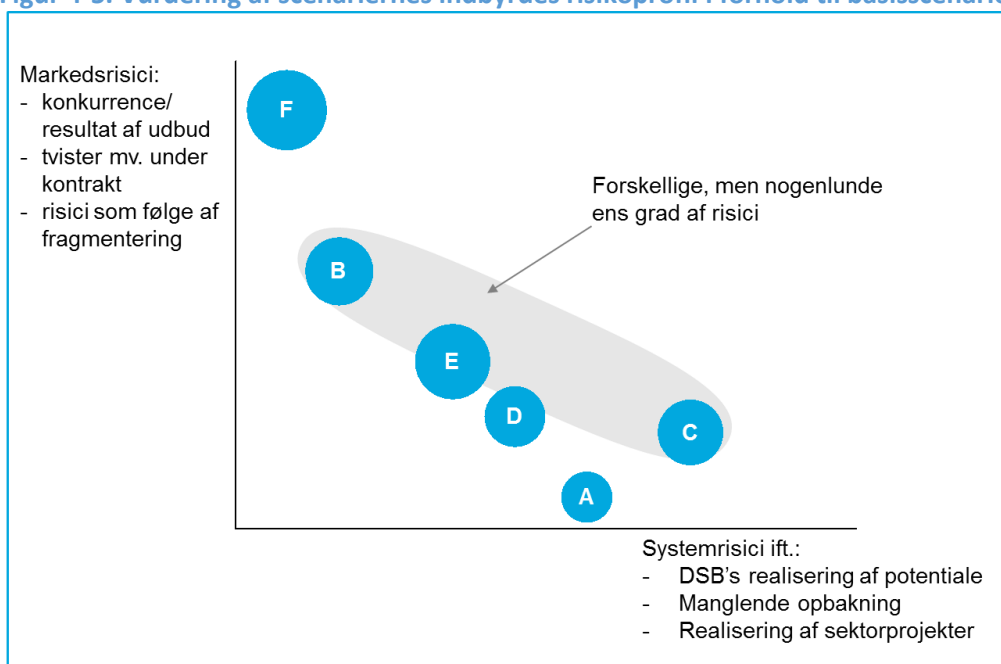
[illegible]

Markedsrisici:
- konkurrence/ resultat af udbud
- tvister mv. under kontrakt
- risici som følge af fragmentering

F

Forskellige, men nogenlunde ens grad af risici

B

E

D

C

A

Systemrisici ift.:
- DSB's realisering af potentiale
- Manglende opbakning
- Realisering af sektorprojekter